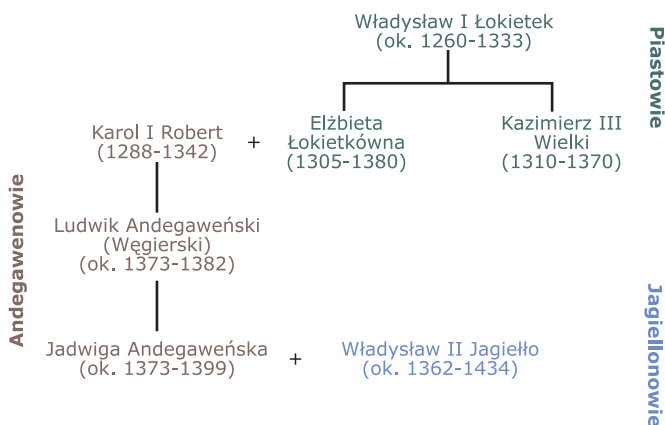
Władysław I Łokietek
(ok. 1260-1333)

Piastowie

Karol I Robert
(1288-1342)

+

Elżbieta
Łokietkówna
(1305-1380)

Kazimierz III
Wielki
(1310-1370)

Andegawenowie

Ludwik Andegaweński
(Węgierski)
(ok. 1373-1382)

Jagiellonowie

Jadwiga Andegaweńska
(ok. 1373-1399)

+

Władysław II Jagiełło
(ok. 1362-1434)